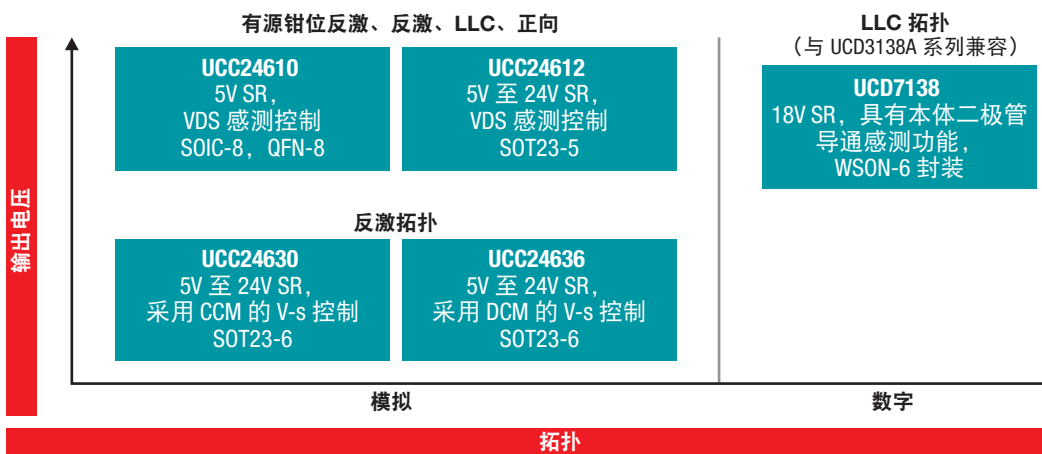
有源钳位反激、反激、LLC、正向

UCC24610
5V SR，
VDS 感测控制
SOIC-8，QFN-8

UCC24612
5V 至 24V SR，
VDS 感测控制
SOT23-5

LLC 拓扑
（与 UCD3138A 系列兼容）

UCD7138
18V SR，具有本体二极管导通感测功能，
WSON-6 封装

输出电压

反激拓扑

UCC24630
5V 至 24V SR，
采用 CCM 的 V-s 控制
SOT23-6

UCC24636
5V 至 24V SR，
采用 DCM 的 V-s 控制
SOT23-6

模拟

数字

拓扑